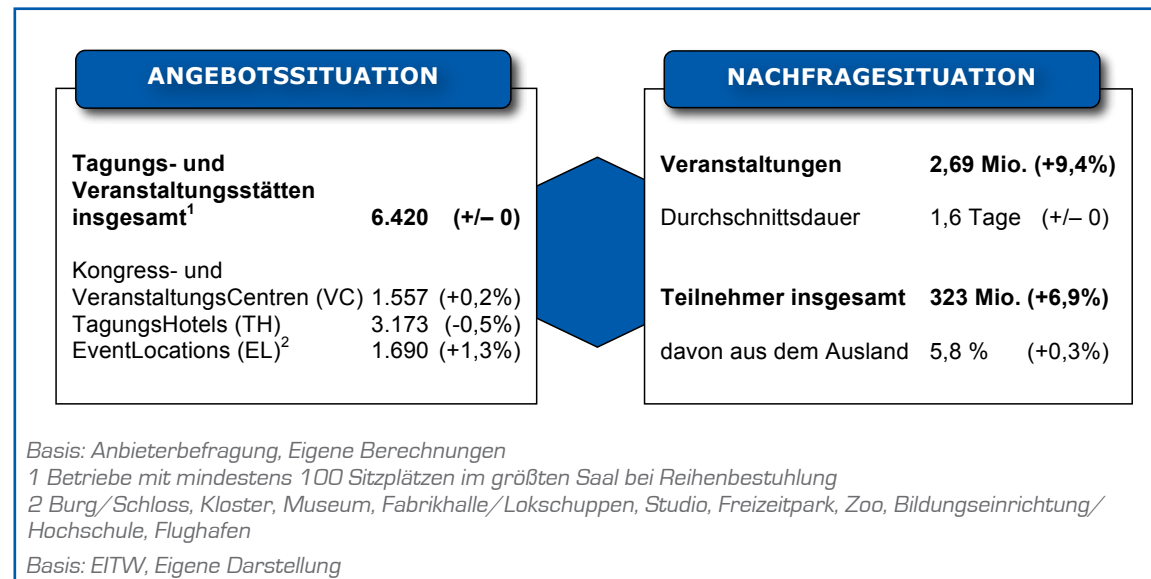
ANGEBOTSSITUATION

Tagungs- und Veranstaltungsstätten insgesamt$^1$ 6.420 (+/– 0)

Kongress- und VeranstaltungsCentren (VC) 1.557 (+0,2%)
TagungsHotels (TH) 3.173 (-0,5%)
EventLocations (EL)$^2$ 1.690 (+1,3%)

NACHFRAGESITUATION

Veranstaltungen 2,69 Mio. (+9,4%)

Durchschnittsdauer 1,6 Tage (+/– 0)

Teilnehmer insgesamt 323 Mio. (+6,9%)

davon aus dem Ausland 5,8 % (+0,3%)

Basis: Anbieterbefragung, Eigene Berechnungen
1 Betriebe mit mindestens 100 Sitzplätzen im größten Saal bei Reihenbestuhlung
2 Burg/Schloss, Kloster, Museum, Fabrikhalle/Lokschuppen, Studio, Freizeitpark, Zoo, Bildungseinrichtung/ Hochschule, Flughafen

Basis: EITW, Eigene Darstellung